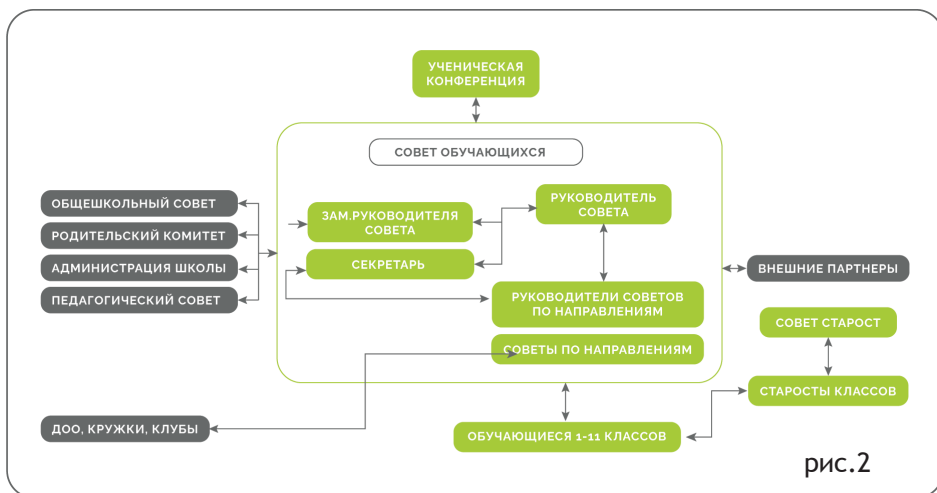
УЧЕНИЧЕСКАЯ КОНФЕРЕНЦИЯ

СОВЕТ ОБУЧАЮЩИХСЯ

ОБЩЕШКОЛЬНЫЙ СОВЕТ

РОДИТЕЛЬСКИЙ КОМИТЕТ

АДМИНИСТРАЦИЯ ШКОЛЫ

ПЕДАГОГИЧЕСКИЙ СОВЕТ

ЗАМ.РУКОВОДИТЕЛЯ СОВЕТА

РУКОВОДИТЕЛЬ СОВЕТА

СЕКРЕТАРЬ

ВНЕШНИЕ ПАРТНЕРЫ

РУКОВОДИТЕЛИ СОВЕТОВ ПО НАПРАВЛЕНИЯМ

СОВЕТ СТАРОСТ

СОВЕТЫ ПО НАПРАВЛЕНИЯМ

СТАРОСТЫ КЛАССОВ

ДОО, КРУЖКИ, КЛУБЫ

ОБУЧАЮЩИЕСЯ 1-11 КЛАССОВ

рис.2